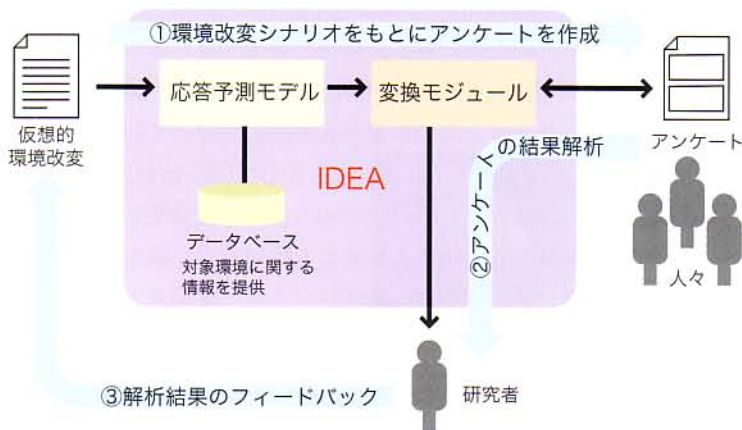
①環境改変シナリオをもとにアンケートを作成

仮想的
環境改変

応答予測モデル

変換モジュール

アンケート

データベース
対象環境に関する
情報を提供

IDEA

②アンケートの結果解析

人々

研究者

③解析結果のフィードバック